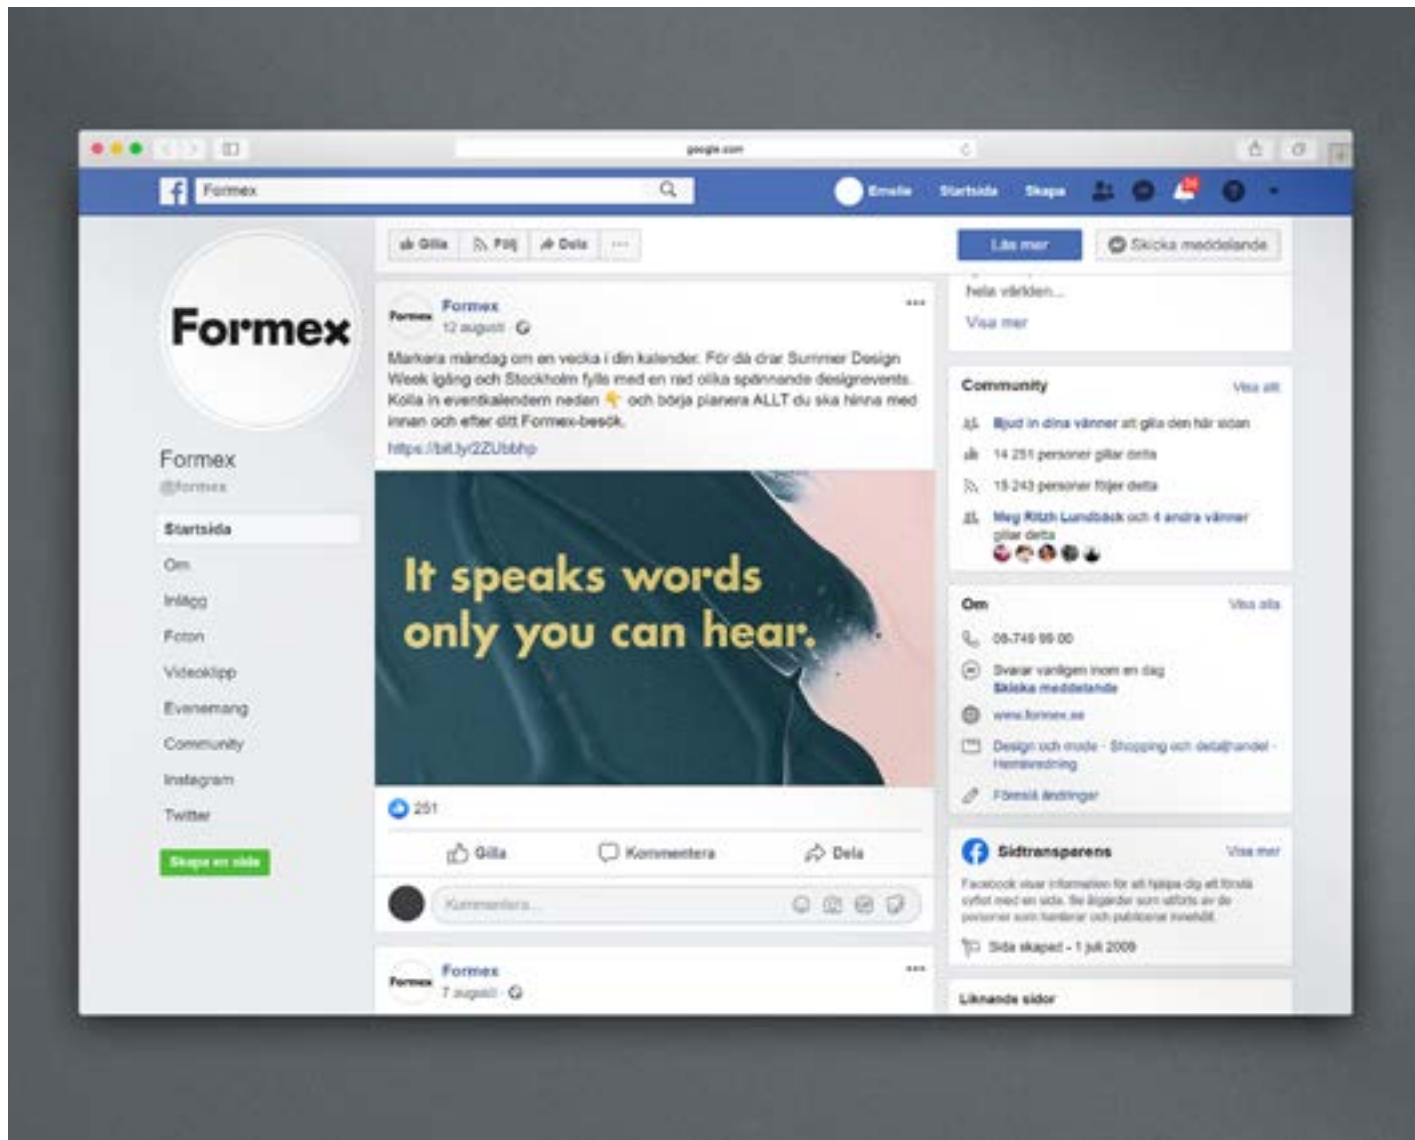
google.com

Formex

Emelie Startsida Skapa

Formex

Formex
@formex

Startsida
Om
Inlägg
Foton
Videoklipp
Evenemang
Community
Instagram
Twitter

Skapa en sida

Gilla Följ Dela ···

Formex
12 augusti

Markera måndag om en vecka i din kalender. För då drar Summer Design Week igång och Stockholm fylls med en rad olika spännande designevents. Kolla in eventkalendern nedan 👇 och börja planera ALLT du ska hinna med innan och efter ditt Formex-besök.
https://bit.ly/2ZUbbhp

It speaks words only you can hear.

251

Gilla Kommentera Dela

Kommentera...

Formex
7 augusti

Läs mer Skicka meddelande

hela världen...
Visa mer

Community Visa allt
Bjud in dina vänner att gilla den här sidan
14 251 personer gillar detta
15 243 personer följer detta
Meg Ritzh Lundbäck och 4 andra vänner gillar detta

Om Visa alla
08-749 99 00
Svarar vanligen inom en dag
Skicka meddelande
www.formex.se
Design och mode · Shopping och detaljhandel · Heminredning
Föreslå ändringar

Sidtransparens Visa mer
Facebook visar information för att hjälpa dig att förstå syftet med en sida. Se åtgärder som utförts av de personer som hanterar och publicerar innehåll.
Sida skapad - 1 juli 2009

Liknande sidor